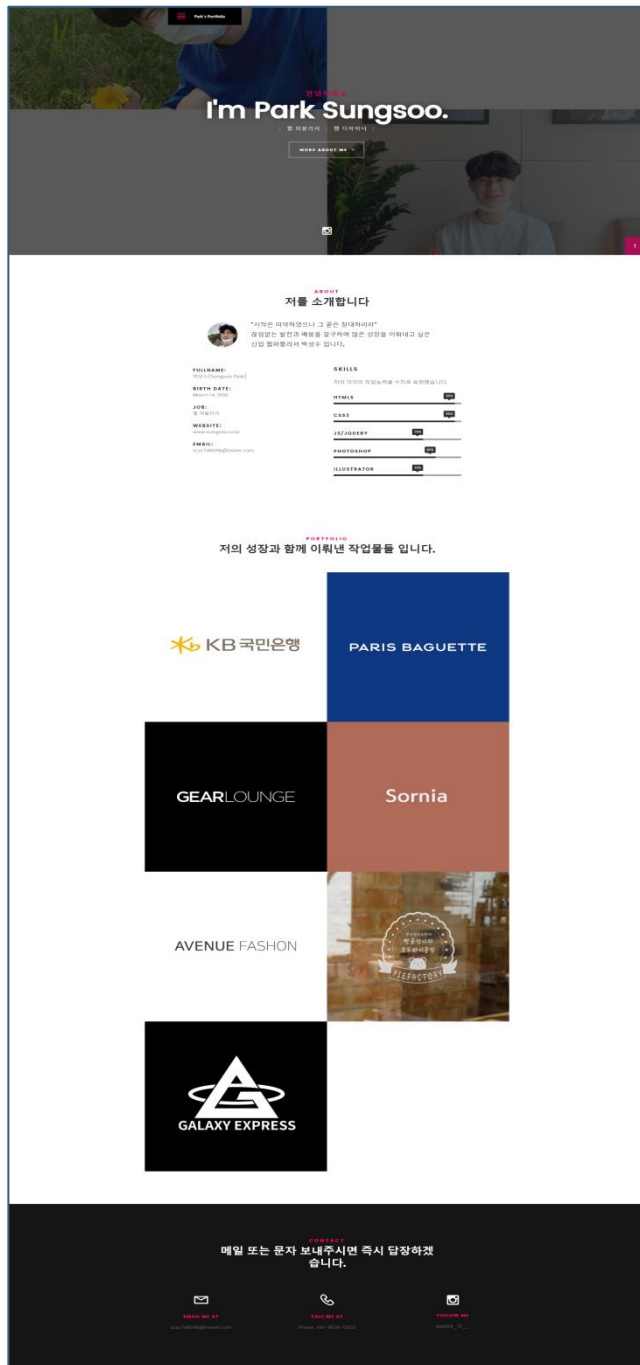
Park's Portfolio

안녕하세요
I'm Park Sungsoo.
웹 퍼블리셔 | 웹 디자이너

MORE ABOUT ME

ABOUT
저를 소개합니다

"시작은 미약하였으나 그 끝은 창대하리라"
끊임없는 발전과 배움을 갈구하며 많은 성장을 이뤄내고 싶은 신입 웹퍼블리셔 박성수 입니다.

FULLNAME:
박성수 (Sungsoo Park)

BIRTH DATE:
March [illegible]

JOB:
웹 퍼블리셔

WEBSITE:
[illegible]

EMAIL:
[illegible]@naver.com

SKILLS
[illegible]

HTML5

CSS3

JS/JQUERY

PHOTOSHOP

ILLUSTRATOR

PORTFOLIO
저의 성장과 함께 이뤄낸 작업물들 입니다.

KB국민은행

PARIS BAGUETTE

GEARLOUNGE

Sornia

AVENUE FASHON

PIEFACTORY

GALAXY EXPRESS

CONTACT
메일 또는 문자 보내주시면 즉시 답장하겠습니다.

EMAIL ME AT
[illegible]@naver.com

CALL ME AT
Phone: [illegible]

FOLLOW ME
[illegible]